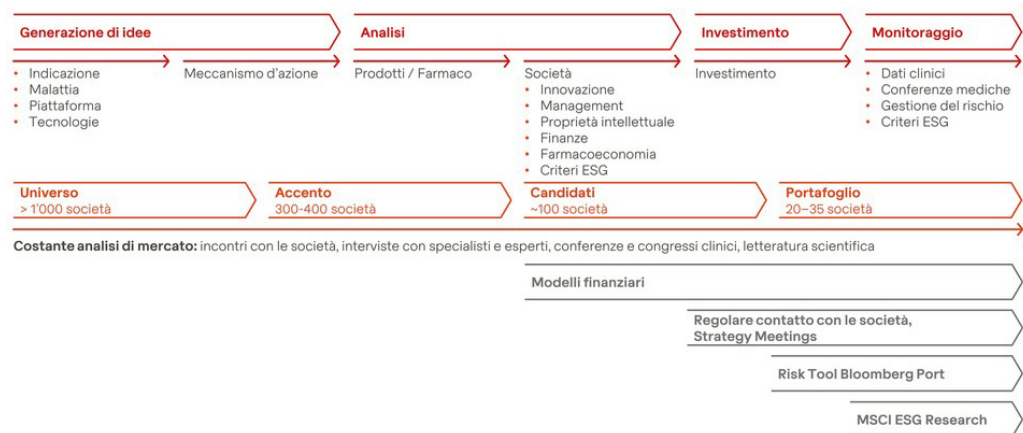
Generazione di idee

Analisi

Investimento

Monitoraggio

• Indicazione
• Malattia
• Piattaforma
• Tecnologie

Meccanismo d'azione

Prodotti / Farmaco

Società
• Innovazione
• Management
• Proprietà intellettuale
• Finanze
• Farmacoeconomia
• Criteri ESG

Investimento

• Dati clinici
• Conferenze mediche
• Gestione del rischio
• Criteri ESG

Universo
> 1'000 società

Accento
300-400 società

Candidati
~100 società

Portafoglio
20–35 società

Costante analisi di mercato: incontri con le società, interviste con specialisti e esperti, conferenze e congressi clinici, letteratura scientifica

Modelli finanziari

Regolare contatto con le società, Strategy Meetings

Risk Tool Bloomberg Port

MSCI ESG Research